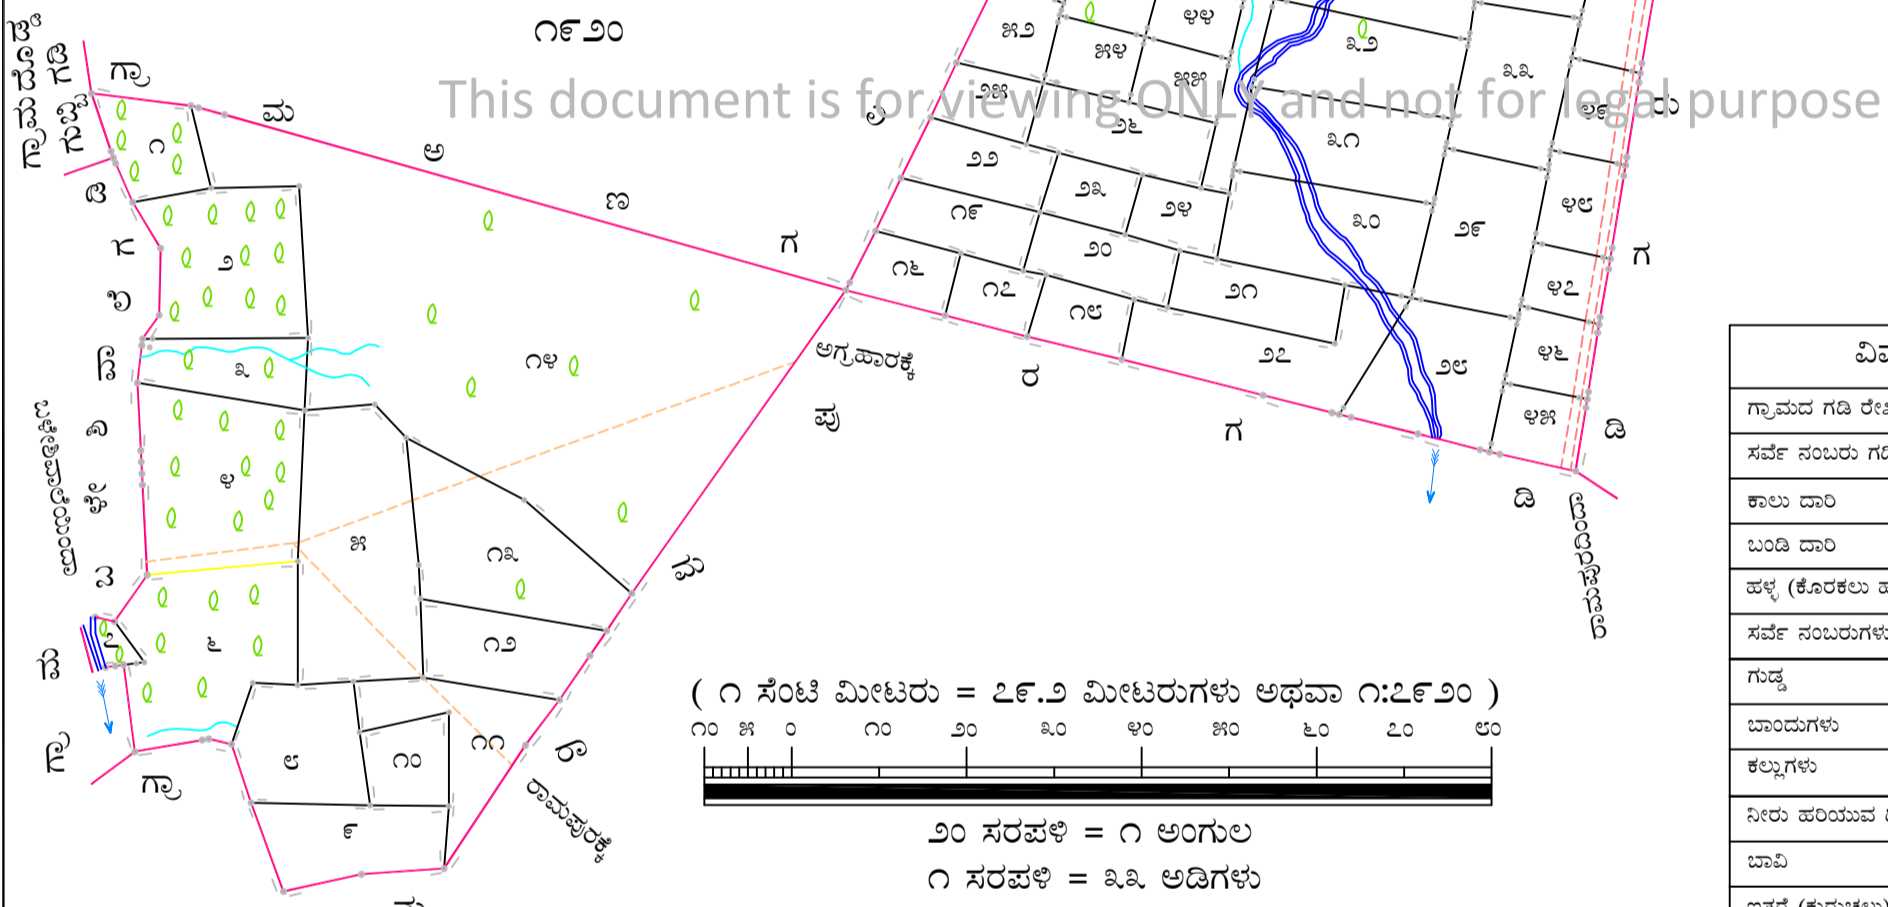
೧೯೨೦

This document is for viewing ONLY and not for legal purpose

ಗ್ರಾಮದ ಗಡಿ

ಗ್ರಾ ಮ ಅ ಣ ಗ

ಅಗ್ರಹಾರಕ್ಕೆ

ಪು

ರ

ಗ

ಡಿ

ಮ

ರಾ

ರಾಮಪುರಕ್ಕೆ

ಬೊಮ್ಮನಹಳ್ಳಿಗೆ

ಗ

ಡಿ

( ೧ ಸೆಂಟಿ ಮೀಟರು = ೭೯.೨ ಮೀಟರುಗಳು ಅಥವಾ ೧:೭೯೨೦ )

೧೦ ೫ ೦ ೧೦ ೨೦ ೩೦ ೪೦ ೫೦ ೬೦ ೭೦ ೮೦

೨೦ ಸರಪಳಿ = ೧ ಅಂಗುಲ

೧ ಸರಪಳಿ = ೩೩ ಅಡಿಗಳು

| ವಿ |
|---|
| ಗ್ರಾಮದ ಗಡಿ ರೇ |
| ಸರ್ವೆ ನಂಬರು ಗ |
| ಕಾಲು ದಾರಿ |
| ಬಂಡಿ ದಾರಿ |
| ಹಳ್ಳ (ಕೊರಕಲು |
| ಸರ್ವೆ ನಂಬರುಗಳ |
| ಗುಡ್ಡ |
| ಬಾಂದುಗಳು |
| ಕಲ್ಲುಗಳು |
| ನೀರು ಹರಿಯುವ |
| ಬಾವಿ |